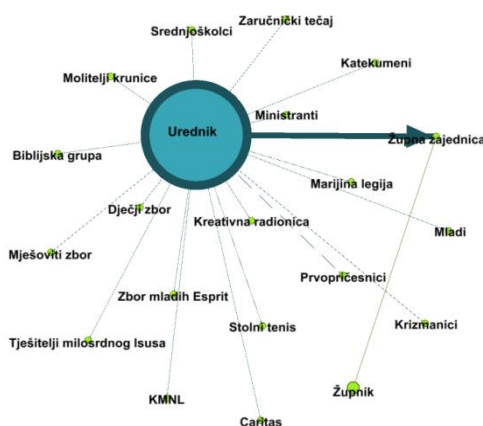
Srednjoškolci
Zaručnički tečaj
Katekumeni
Molitelji krunice
Ministranti
Urednik
Župna zajednica
Biblijska grupa
Marijina legija
Dječji zbor
Kreativna radionica
Mladi
Mješoviti zbor
Prvopričesnici
Zbor mladih Esprit
Stolni tenis
Krizmanici
Tješitelji milosrdnog Isusa
Župnik
KMNL
Caritas